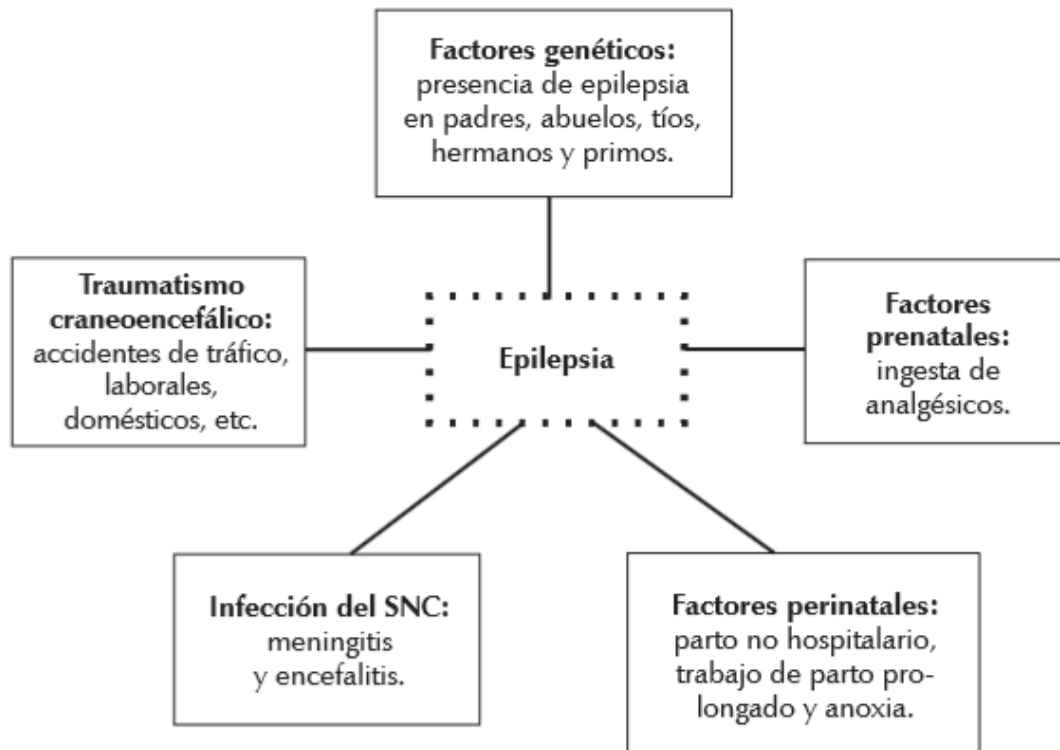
**Factores genéticos:** presencia de epilepsia en padres, abuelos, tíos, hermanos y primos.

**Traumatismo craneoencefálico:** accidentes de tráfico, laborales, domésticos, etc.

**Epilepsia**

**Factores prenatales:** ingesta de analgésicos.

**Infección del SNC:** meningitis y encefalitis.

**Factores perinatales:** parto no hospitalario, trabajo de parto prolongado y anoxia.